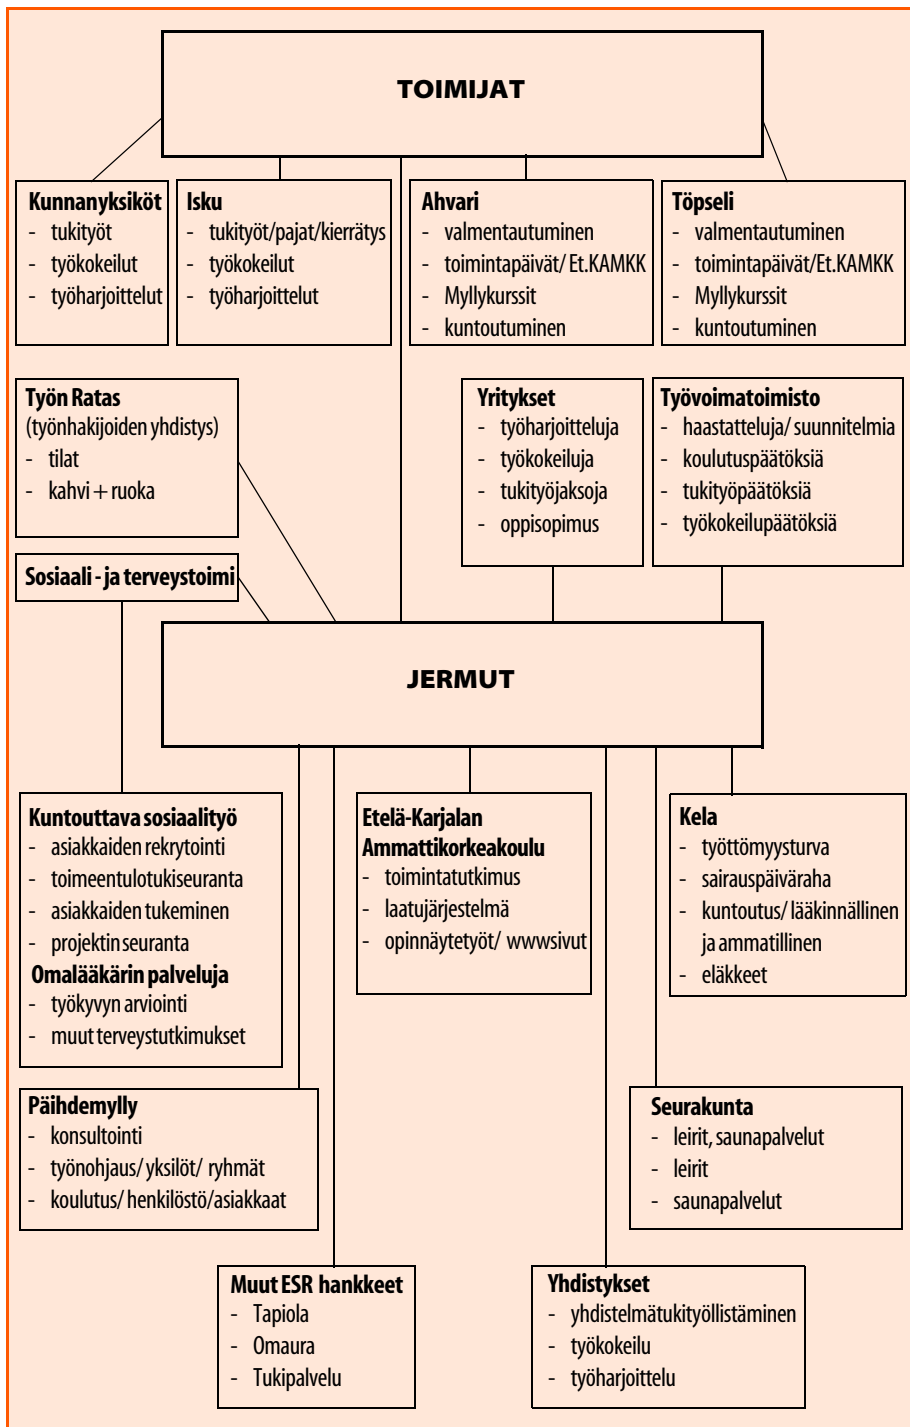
TOIMIJAT

Kunnanyksiköt
- tukityöt
- työkokeilut
- työharjoittelut

Isku
- tukityöt/pajat/kierrätys
- työkokeilut
- työharjoittelut

Ahvari
- valmentautuminen
- toimintapäivät/ Et.KAMKK
- Myllykurssit
- kuntoutuminen

Töpseli
- valmentautuminen
- toimintapäivät/Et.KAMKK
- Myllykurssit
- kuntoutuminen

Työn Ratas
(työnhakijoiden yhdistys)
- tilat
- kahvi + ruoka

Yritykset
- työharjoitteluja
- työkokeiluja
- tukityöjaksoja
- oppisopimus

Työvoimatoimisto
- haastatteluja/ suunnitelmia
- koulutuspäätöksiä
- tukityöpäätöksiä
- työkokeilupäätöksiä

Sosiaali - ja terveystoimi

JERMUT

Kuntouttava sosiaalityö
- asiakkaiden rekrytointi
- toimeentulotukiseuranta
- asiakkaiden tukeminen
- projektin seuranta
Omalääkärin palveluja
- työkyvyn arviointi
- muut terveystutkimukset

Etelä-Karjalan Ammattikorkeakoulu
- toimintatutkimus
- laatujärjestelmä
- opinnäytetyöt/ wwwsivut

Kela
- työttömyysturva
- sairauspäiväraha
- kuntoutus/ lääkinnällinen ja ammatillinen
- eläkkeet

Päihdemylly
- konsultointi
- työnohjaus/ yksilöt/ ryhmät
- koulutus/ henkilöstö/asiakkaat

Seurakunta
- leirit, saunapalvelut
- leirit
- saunapalvelut

Muut ESR hankkeet
- Tapiola
- Omaura
- Tukipalvelu

Yhdistykset
- yhdistelmätukityöllistäminen
- työkokeilu
- työharjoittelu